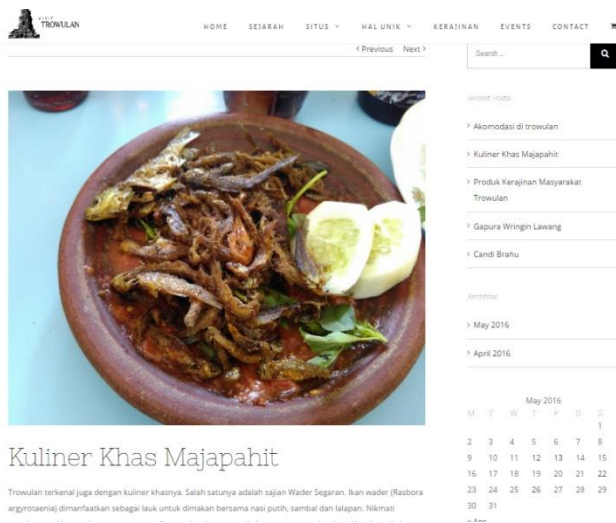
VISIT TROWULAN

HOME SEJARAH SITUS HAL UNIK KERAJINAN EVENTS CONTACT

‹ Previous Next ›

Search ...

Recent Posts

Akomodasi di trowulan

Kuliner Khas Majapahit

Produk Kerajinan Masyarakat Trowulan

Gapura Wringin Lawang

Candi Brahu

Archives

May 2016

April 2016

| M | T | W | T | F | S | S |
|---|---|---|---|---|---|---|
| | | | | | | 1 |
| 2 | 3 | 4 | 5 | 6 | 7 | 8 |
| 9 | 10 | 11 | 12 | 13 | 14 | 15 |
| 16 | 17 | 18 | 19 | 20 | 21 | 22 |
| 23 | 24 | 25 | 26 | 27 | 28 | 29 |
| 30 | 31 | | | | | |

May 2016

« Apr

Kuliner Khas Majapahit

Trowulan terkenal juga dengan kuliner khasnya. Salah satunya adalah sajian Wader Segaran. Ikan wader (Rasbora argyrotaenia) dimanfaatkan sebagai lauk untuk dimakan bersama nasi putih, sambal dan lalapan. Nikmati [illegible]